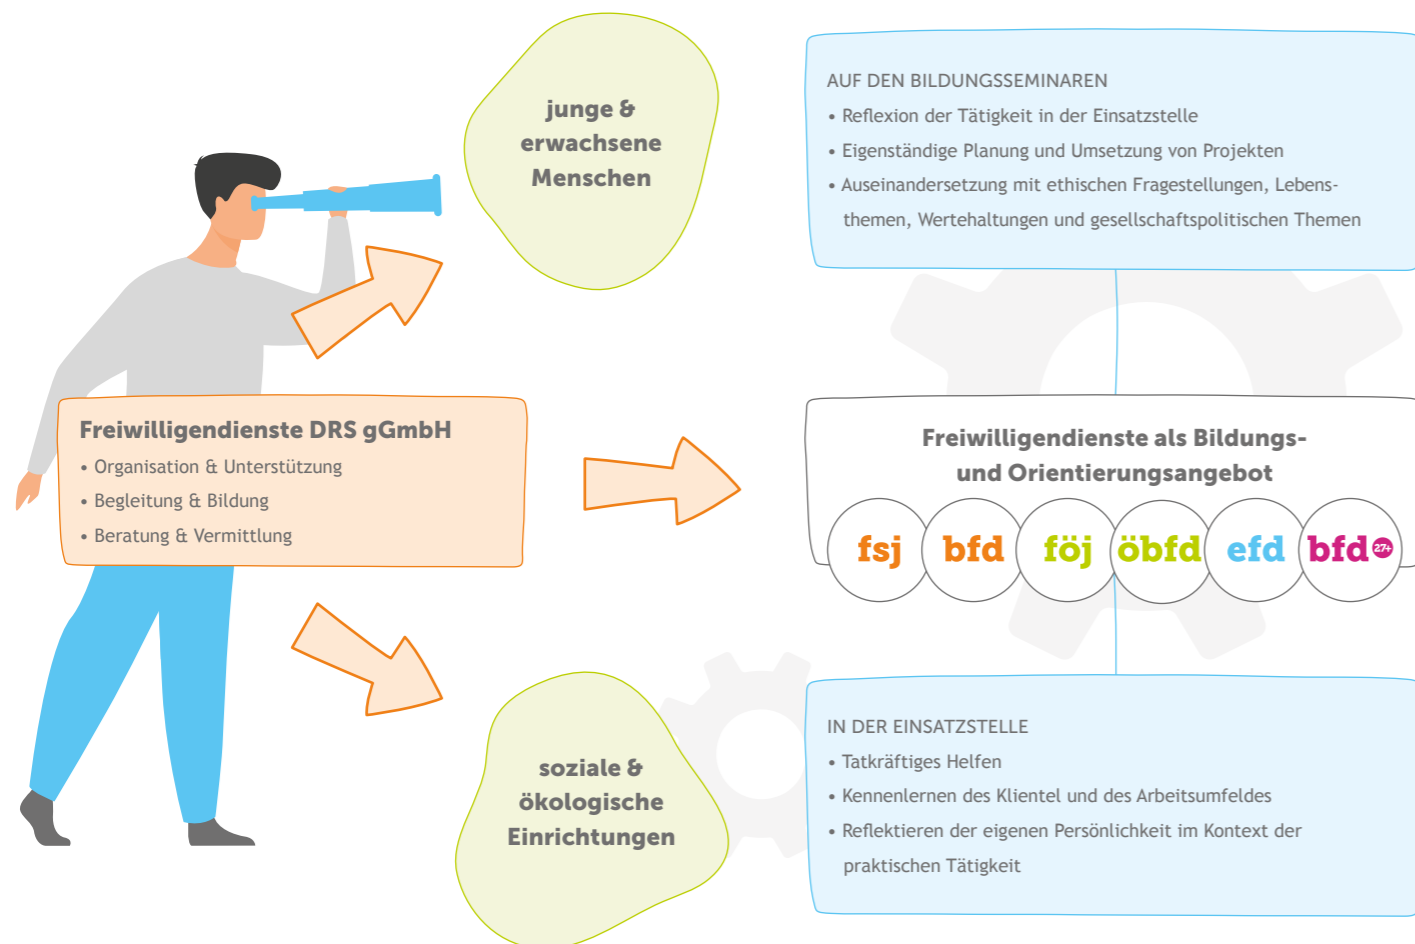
junge & erwachsene Menschen

AUF DEN BILDUNGSSEMINAREN
• Reflexion der Tätigkeit in der Einsatzstelle
• Eigenständige Planung und Umsetzung von Projekten
• Auseinandersetzung mit ethischen Fragestellungen, Lebensthemen, Wertehaltungen und gesellschaftspolitischen Themen

Freiwilligendienste DRS gGmbH
• Organisation & Unterstützung
• Begleitung & Bildung
• Beratung & Vermittlung

Freiwilligendienste als Bildungs- und Orientierungsangebot

fsj bfd föj öbfd efd bfd 27+

soziale & ökologische Einrichtungen

IN DER EINSATZSTELLE
• Tatkräftiges Helfen
• Kennenlernen des Klientel und des Arbeitsumfeldes
• Reflektieren der eigenen Persönlichkeit im Kontext der praktischen Tätigkeit